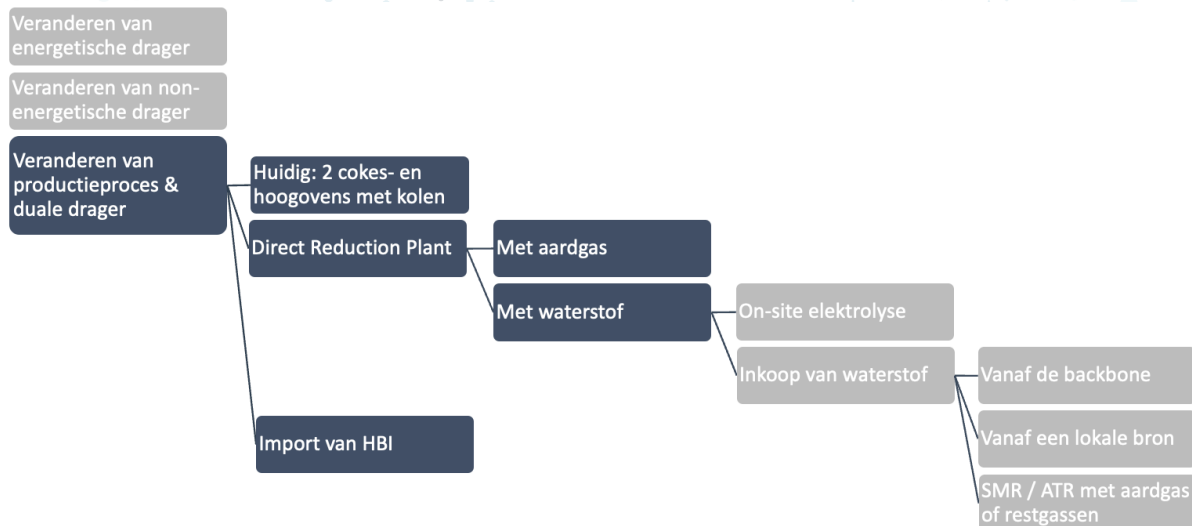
Veranderen van energetische drager

Veranderen van non-energetische drager

Veranderen van productieproces & duale drager

Huidig: 2 cokes- en hoogovens met kolen

Direct Reduction Plant

Met aardgas

Met waterstof

On-site elektrolyse

Inkoop van waterstof

Vanaf de backbone

Vanaf een lokale bron

SMR / ATR met aardgas of restgassen

Import van HBI